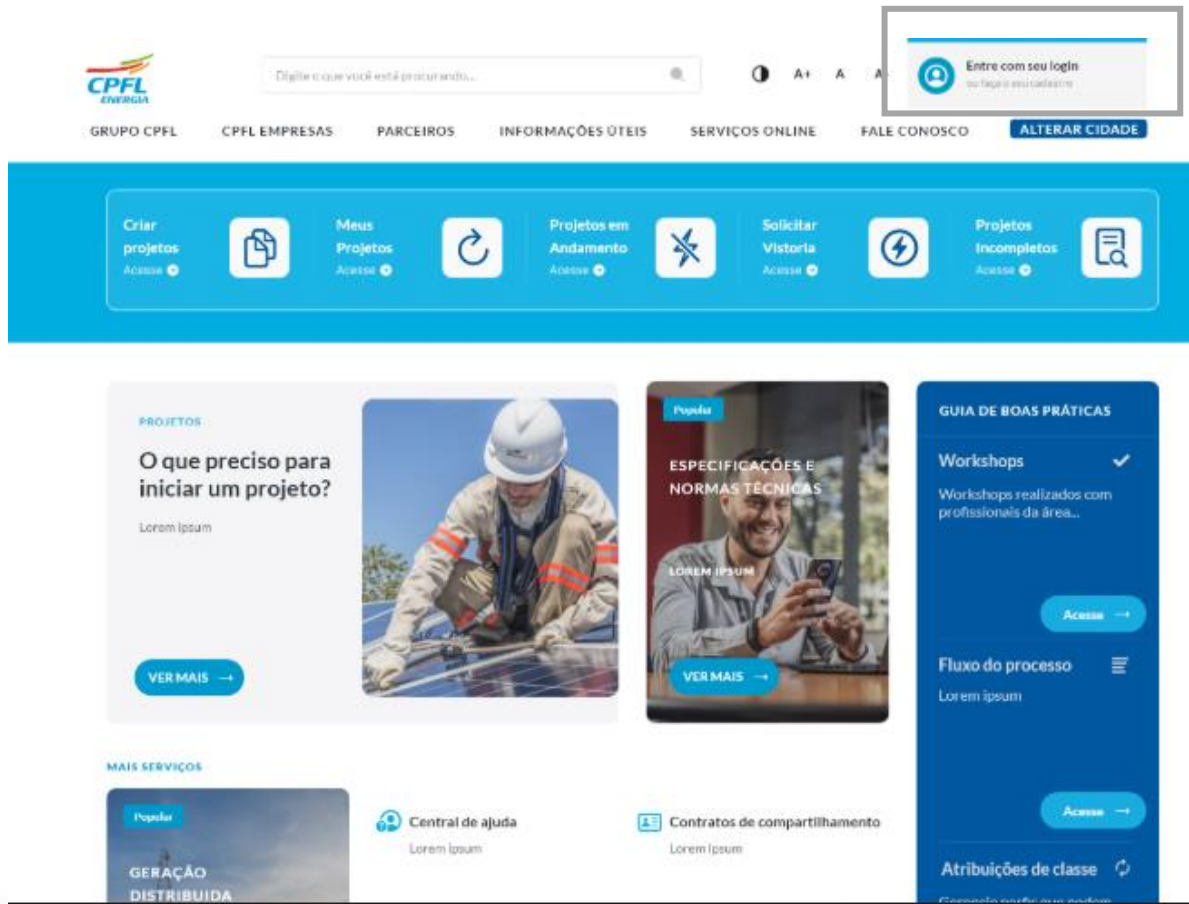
CPFL ENERGIA

Digite o que você está procurando...

A+ A A

Entre com seu login
ou faça o seu cadastro

GRUPO CPFL CPFL EMPRESAS PARCEIROS INFORMAÇÕES ÚTEIS SERVIÇOS ONLINE FALE CONOSCO ALTERAR CIDADE

Criar projetos
Acesse

Meus Projetos
Acesse

Projetos em Andamento
Acesse

Solicitar Vistoria
Acesse

Projetos Incompletos
Acesse

PROJETOS

O que preciso para iniciar um projeto?

Lorem ipsum

VER MAIS →

Popular

ESPECIFICAÇÕES E NORMAS TÉCNICAS

LOREM IPSUM

VER MAIS →

GUIA DE BOAS PRÁTICAS

Workshops

Workshops realizados com profissionais da área...

Acesse →

Fluxo do processo

Lorem ipsum

Acesse →

Atribuições de classe

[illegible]

MAIS SERVIÇOS

Popular

GERAÇÃO DISTRIBUIDA

Central de ajuda
Lorem ipsum

Contratos de compartilhamento
Lorem ipsum